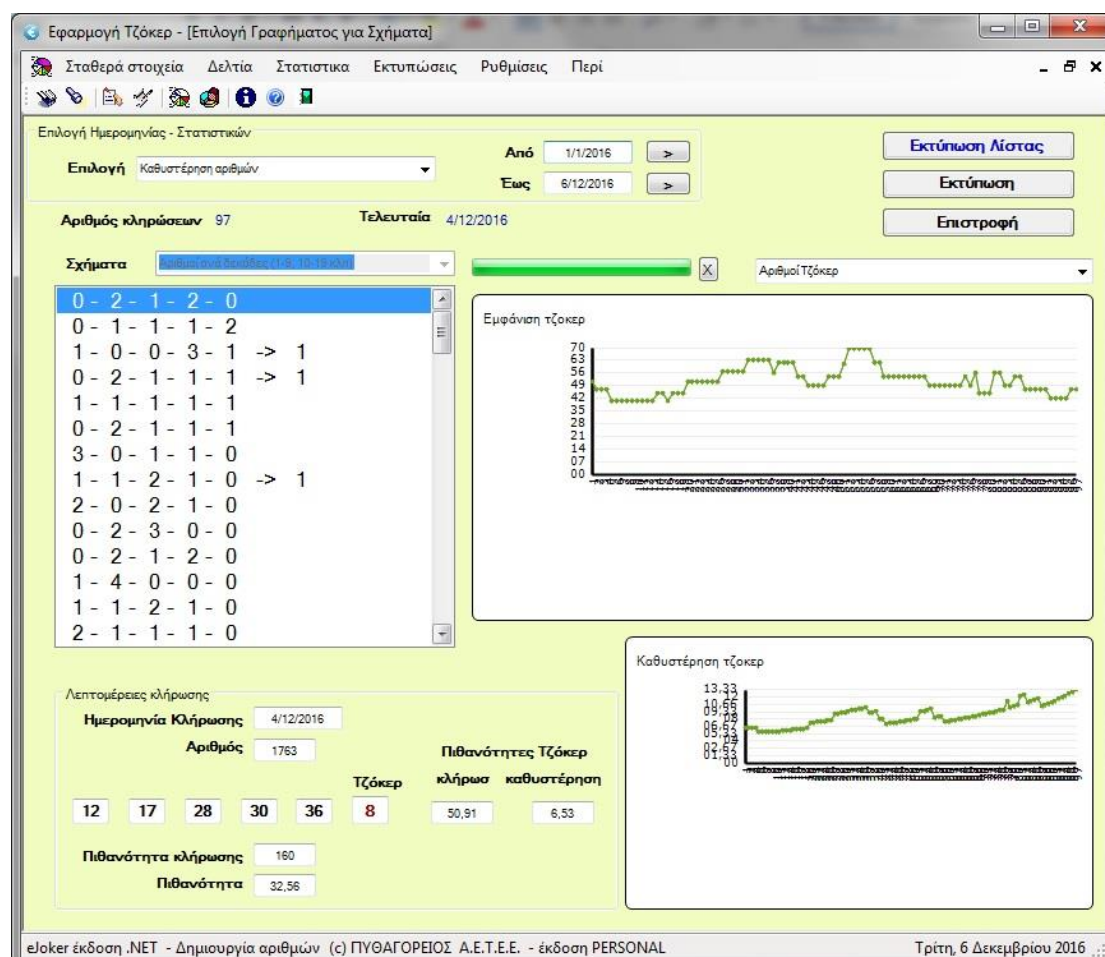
Εφαρμογή Τζόκερ - [Επιλογή Γραφήματος για Σχήματα]

Σταθερά στοιχεία Δελτία Στατιστικα Εκτυπώσεις Ρυθμίσεις Περί

Επιλογή Ημερομηνίας - Στατιστικών

Επιλογή Καθυστέρηση αριθμών

Από 1/1/2016 >

Έως 6/12/2016 >

Εκτύπωση Λίστας

Εκτύπωση

Επιστροφή

Αριθμός κληρώσεων 97

Τελευταία 4/12/2016

Σχήματα Αριθμοί ανά δεκάδες (1-9, 10-19 κλπ)

X

Αριθμοί Τζόκερ

0 - 2 - 1 - 2 - 0
0 - 1 - 1 - 1 - 2
1 - 0 - 0 - 3 - 1 -> 1
0 - 2 - 1 - 1 - 1 -> 1
1 - 1 - 1 - 1 - 1
0 - 2 - 1 - 1 - 1
3 - 0 - 1 - 1 - 0
1 - 1 - 2 - 1 - 0 -> 1
2 - 0 - 2 - 1 - 0
0 - 2 - 3 - 0 - 0
0 - 2 - 1 - 2 - 0
1 - 4 - 0 - 0 - 0
1 - 1 - 2 - 1 - 0
2 - 1 - 1 - 1 - 0

Εμφάνιση τζοκερ

70
63
56
49
42
35
28
21
14
07
00

Καθυστέρηση τζοκερ

13,33
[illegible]
00

Λεπτομέρειες κλήρωσης

Ημερομηνία Κλήρωσης 4/12/2016

Αριθμός 1763

Πιθανότητες Τζόκερ

Τζόκερ

κλήρωσ καθυστέρηση

12 17 28 30 36 8

50,91 6,53

Πιθανότητα κλήρωσης 160

Πιθανότητα 32,56

eJoker έκδοση .NET - Δημιουργία αριθμών (c) ΠΥΘΑΓΟΡΕΙΟΣ Α.Ε.Τ.Ε.Ε. - έκδοση PERSONAL

Τρίτη, 6 Δεκεμβρίου 2016